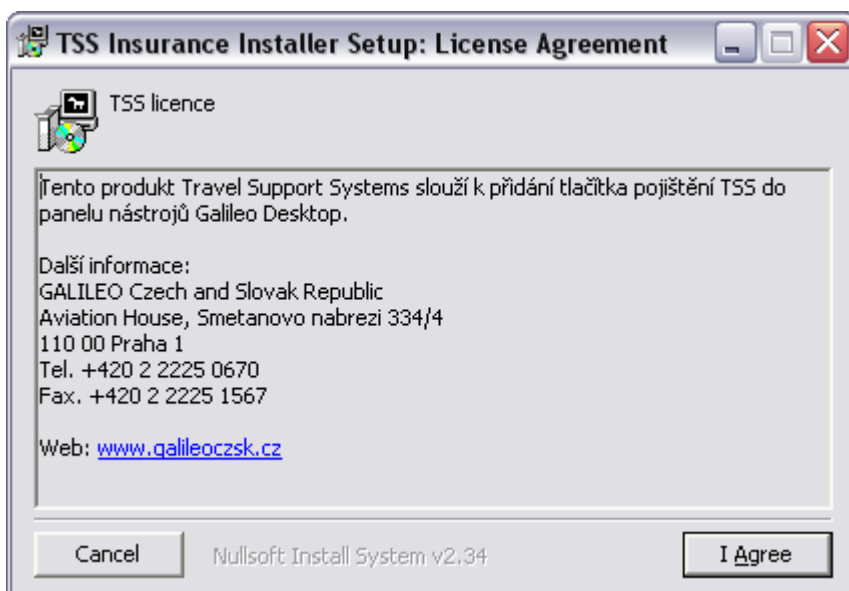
TSS Insurance Installer Setup: License Agreement

TSS licence

Tento produkt Travel Support Systems slouží k přidání tlačítka pojištění TSS do panelu nástrojů Galileo Desktop.

Další informace:
GALILEO Czech and Slovak Republic
Aviation House, Smetanovo nabrezi 334/4
110 00 Praha 1
Tel. +420 2 2225 0670
Fax. +420 2 2225 1567

Web: www.galileoczsk.cz

Cancel
Nullsoft Install System v2.34
I Agree